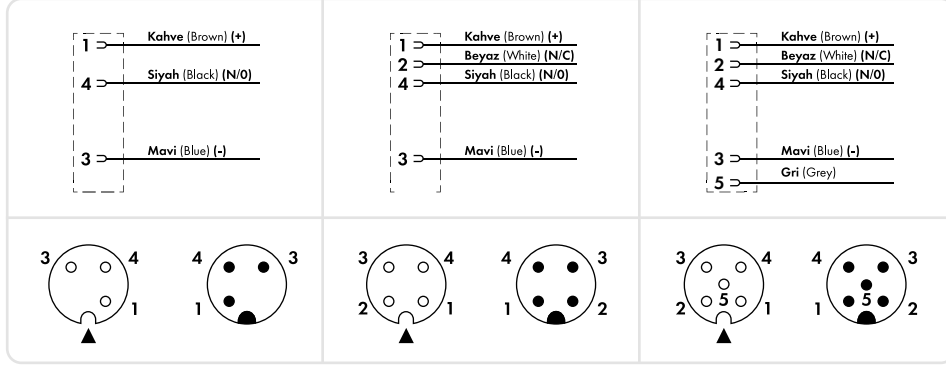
1 Kahve (Brown) (+)
4 Siyah (Black) (N/0)
3 Mavi (Blue) (-)

1 Kahve (Brown) (+)
2 Beyaz (White) (N/C)
4 Siyah (Black) (N/0)
3 Mavi (Blue) (-)

1 Kahve (Brown) (+)
2 Beyaz (White) (N/C)
4 Siyah (Black) (N/0)
3 Mavi (Blue) (-)
5 Gri (Grey)

3 4 1
4 3 1

3 4 2 1
4 3 1 2

3 4 5 2 1
4 3 5 1 2